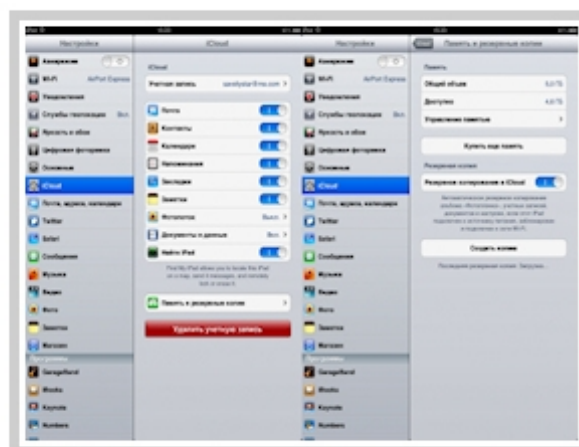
Настройки

iCloud

Настройки

Память и резервные копии

Авиарежим

Wi-Fi

Уведомления

Службы геолокации

Яркость и обои

Цифровая фоторамка

Основные

iCloud

Почта, адреса, календари

Twitter

Safari

Сообщения

Музыка

Видео

Фото

Заметки

Магазин

Программы

GarageBand

iBooks

Keynote

Numbers

iCloud

Учетная запись

Почта

Контакты

Календари

Напоминания

Закладки

Заметки

Фотопоток

Документы и данные

Найти iPad

Память и резервные копии

Удалить учетную запись

Память

Общий объем

Доступно

Управление памятью

Купить еще память

Резервная копия

Резервное копирование в iCloud

Создать копию

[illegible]